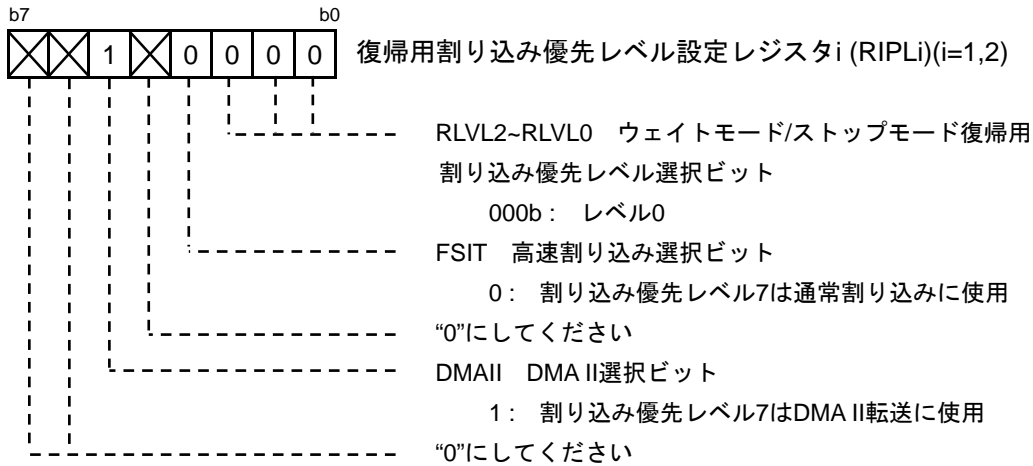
b7 b0

| ☒ | ☒ | 1 | ☒ | 0 | 0 | 0 | 0 |
|---|---|---|---|---|---|---|---|

復帰用割り込み優先レベル設定レジスタi (RIPLi)(i=1,2)

RLVL2~RLVL0 ウェイトモード/ストップモード復帰用割り込み優先レベル選択ビット

000b : レベル0

FSIT 高速割り込み選択ビット

0 : 割り込み優先レベル7は通常割り込みに使用

“0”にしてください

DMAII DMA II選択ビット

1 : 割り込み優先レベル7はDMA II転送に使用

“0”にしてください